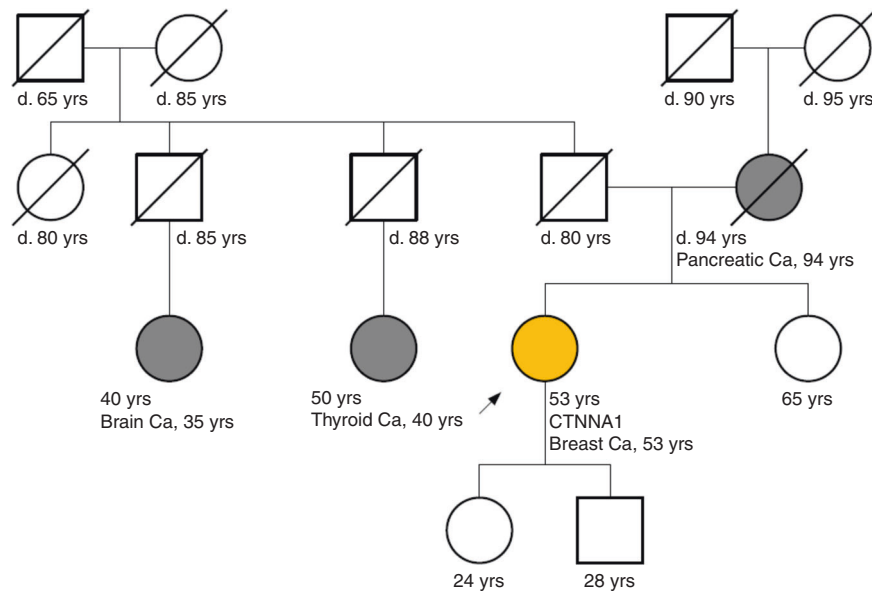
d. 65 yrs
d. 85 yrs
d. 90 yrs
d. 95 yrs
d. 80 yrs
d. 85 yrs
d. 88 yrs
d. 80 yrs
d. 94 yrs
Pancreatic Ca, 94 yrs
40 yrs
Brain Ca, 35 yrs
50 yrs
Thyroid Ca, 40 yrs
53 yrs
CTNNA1
Breast Ca, 53 yrs
65 yrs
24 yrs
28 yrs